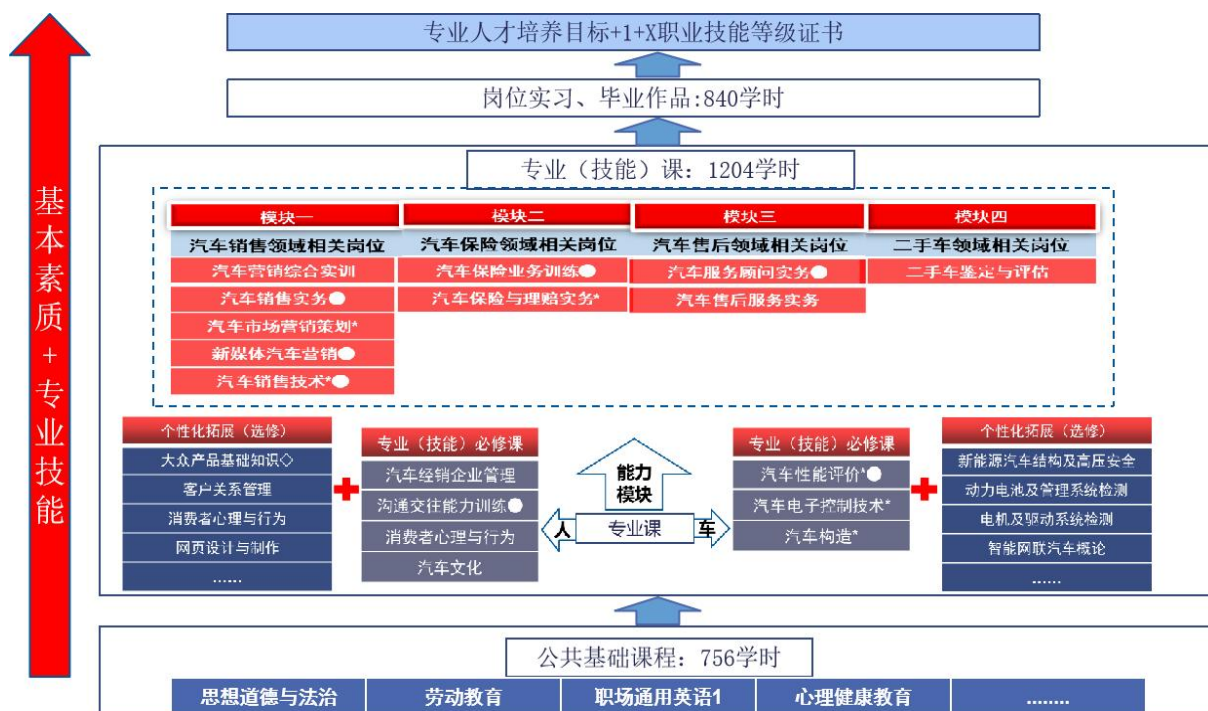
基本素质+专业技能

专业人才培养目标+1+X职业技能等级证书

岗位实习、毕业作品:840学时

专业（技能）课：1204学时

| 模块一 | 模块二 | 模块三 | 模块四 |
|---|---|---|---|
| 汽车销售领域相关岗位 | 汽车保险领域相关岗位 | 汽车售后领域相关岗位 | 二手车领域相关岗位 |
| 汽车营销综合实训 | 汽车保险业务训练● | 汽车服务顾问实务● | 二手车鉴定与评估 |
| 汽车销售实务● | 汽车保险与理赔实务* | 汽车售后服务实务 | |
| 汽车市场营销策划* | | | |
| 新媒体汽车营销● | | | |
| 汽车销售技术*● | | | |

个性化拓展（选修）
大众产品基础知识◇
客户关系管理
消费者心理与行为
网页设计与制作
……

专业（技能）必修课
汽车经销企业管理
沟通交往能力训练●
消费者心理与行为
汽车文化

能力模块
人
专业课
车

专业（技能）必修课
汽车性能评价*●
汽车电子控制技术*
汽车构造*

个性化拓展（选修）
新能源汽车结构及高压安全
动力电池及管理系统检测
电机及驱动系统检测
智能网联汽车概论
……

公共基础课程：756学时

| 思想道德与法治 | 劳动教育 | 职场通用英语1 | 心理健康教育 | …….. |
|---|---|---|---|---|